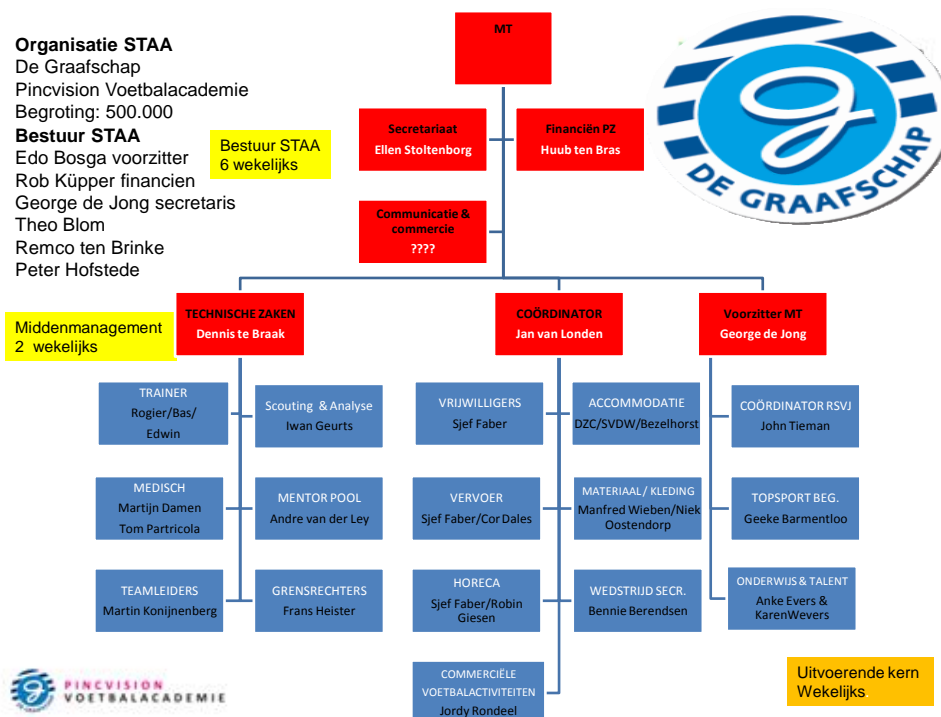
**Organisatie STAA**
De Graafschap
Pincvision Voetbalacademie
Begroting: 500.000
**Bestuur STAA**
Edo Bosga voorzitter
Rob Küpper financien
George de Jong secretaris
Theo Blom
Remco ten Brinke
Peter Hofstede

Bestuur STAA
6 wekelijks

MT

Secretariaat
Ellen Stoltenborg

Financiën PZ
Huub ten Bras

Communicatie & commercie
????

DE GRAAFSCHAP

Middenmanagement
2 wekelijks

TECHNISCHE ZAKEN
Dennis te Braak

COÖRDINATOR
Jan van Londen

Voorzitter MT
George de Jong

TRAINER
Rogier/Bas/
Edwin

Scouting & Analyse
Iwan Geurts

MEDISCH
Martijn Damen
Tom Partricola

MENTOR POOL
Andre van der Ley

TEAMLEIDERS
Martin Konijnenberg

GRENSRECHTERS
Frans Heister

VRIJWILLIGERS
Sjef Faber

ACCOMMODATIE
DZC/SVDW/Bezelhorst

VERVOER
Sjef Faber/Cor Dales

MATERIAAL / KLEDING
Manfred Wieben/Niek Oostendorp

HORECA
Sjef Faber/Robin Giesen

WEDSTRIJD SECR.
Bennie Berendsen

COMMERCIËLE VOETBALACTIVITEITEN
Jordy Rondeel

COÖRDINATOR RSVJ
John Tieman

TOPSPORT BEG.
Geeke Barmentloo

ONDERWIJS & TALENT
Anke Evers &
KarenWevers

PINCVISION
VOETBALACADEMIE

Uitvoerende kern
Wekelijks